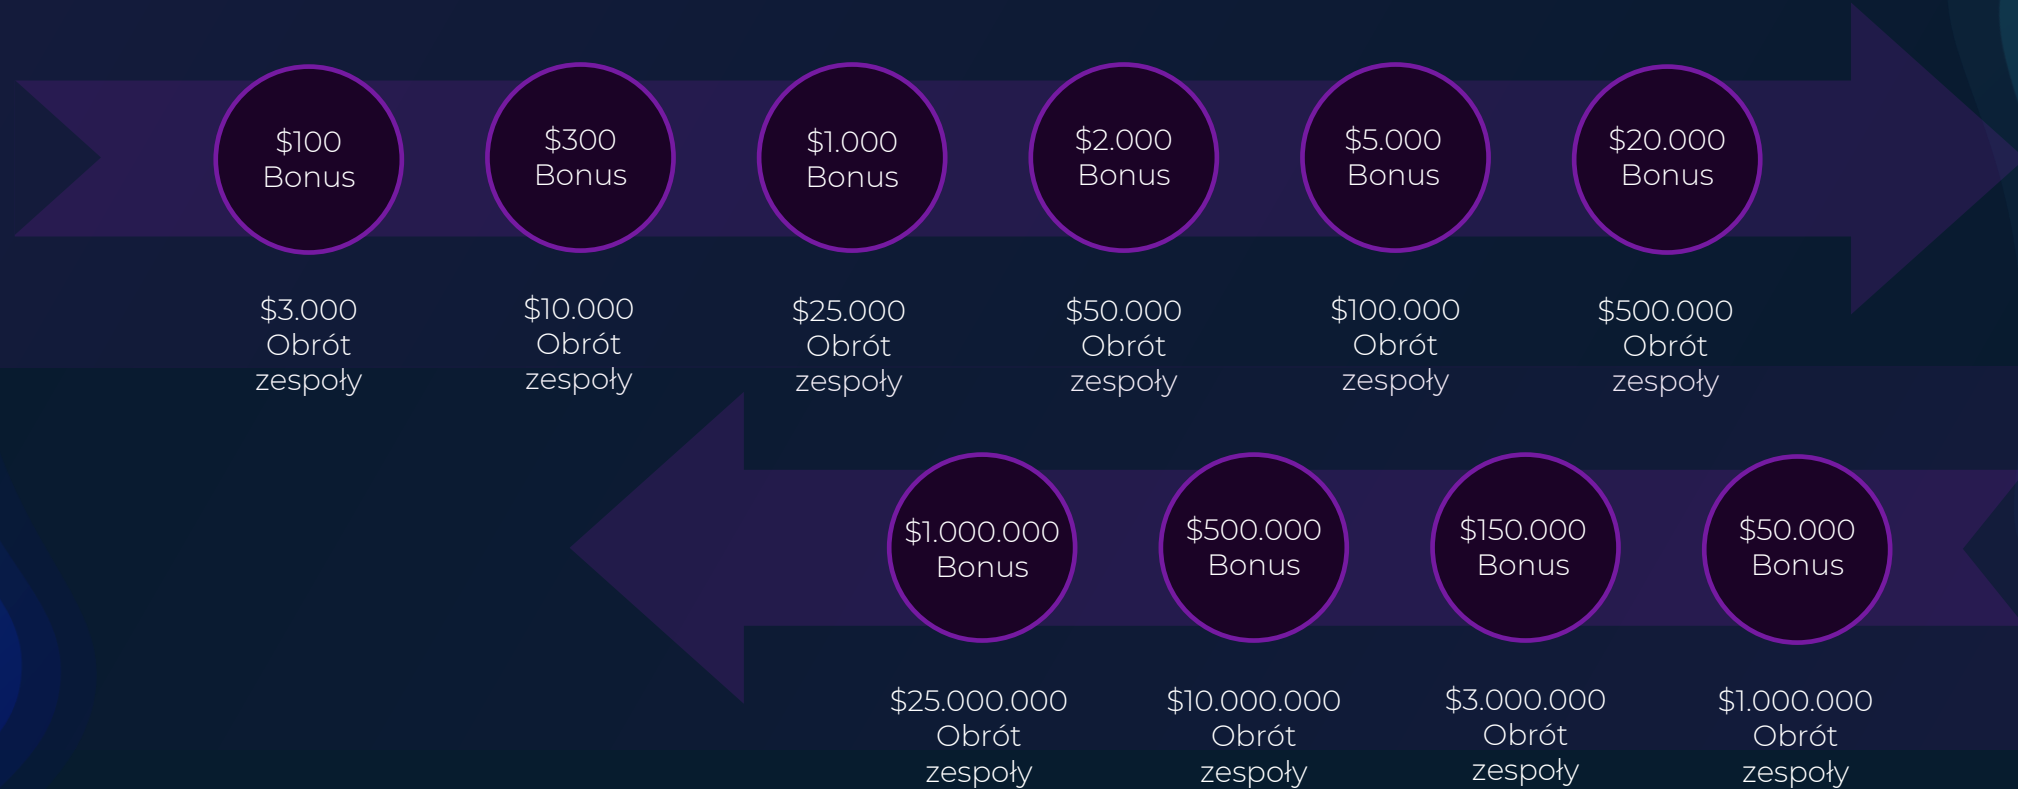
$100
Bonus

$3.000
Obrót
zespoły

$300
Bonus

$10.000
Obrót
zespoły

$1.000
Bonus

$25.000
Obrót
zespoły

$2.000
Bonus

$50.000
Obrót
zespoły

$5.000
Bonus

$100.000
Obrót
zespoły

$20.000
Bonus

$500.000
Obrót
zespoły

$50.000
Bonus

$1.000.000
Obrót
zespoły

$150.000
Bonus

$3.000.000
Obrót
zespoły

$500.000
Bonus

$10.000.000
Obrót
zespoły

$1.000.000
Bonus

$25.000.000
Obrót
zespoły